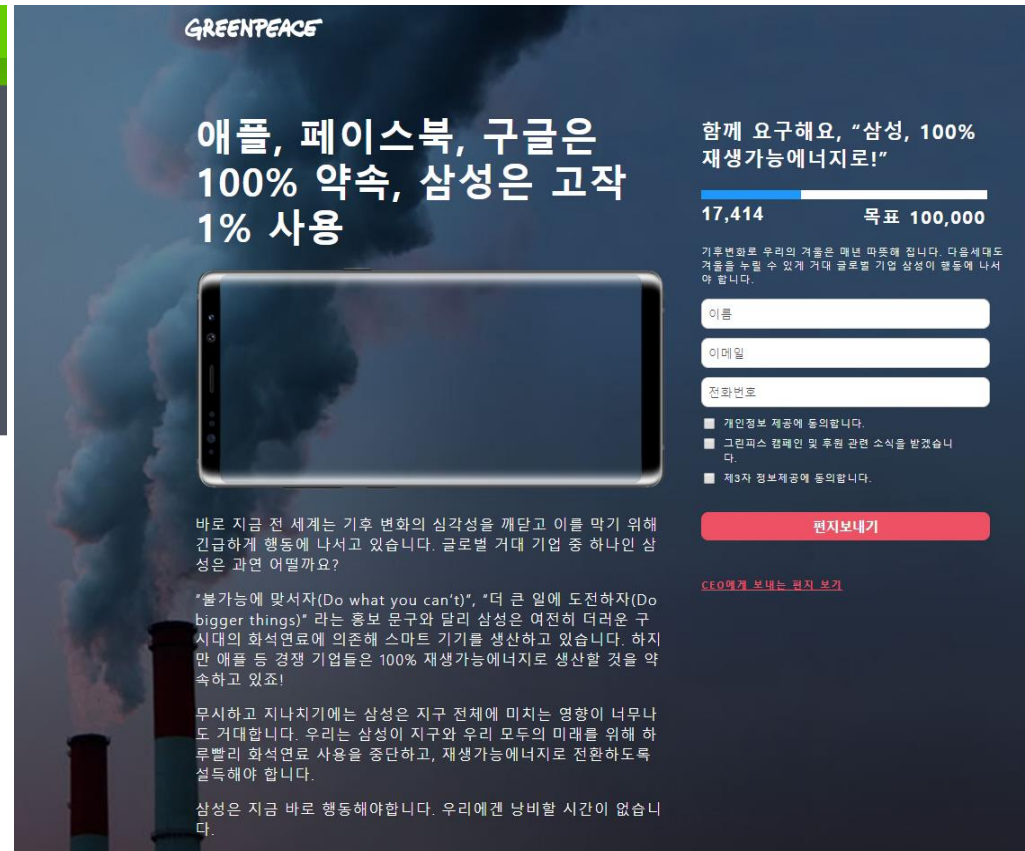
GREENPEACE

애플, 페이스북, 구글은 100% 약속, 삼성은 고작 1% 사용

바로 지금 전 세계는 기후 변화의 심각성을 깨닫고 이를 막기 위해 긴급하게 행동에 나서고 있습니다. 글로벌 거대 기업 중 하나인 삼성은 과연 어떨까요?

"불가능에 맞서자(Do what you can't)", "더 큰 일에 도전하자(Do bigger things)" 라는 홍보 문구와 달리 삼성은 여전히 더러운 구시대의 화석연료에 의존해 스마트 기기를 생산하고 있습니다. 하지만 애플 등 경쟁 기업들은 100% 재생가능에너지로 생산할 것을 약속하고 있죠!

무시하고 지나치기에는 삼성은 지구 전체에 미치는 영향이 너무나도 거대합니다. 우리는 삼성이 지구와 우리 모두의 미래를 위해 하루빨리 화석연료 사용을 중단하고, 재생가능에너지로 전환하도록 설득해야 합니다.

삼성은 지금 바로 행동해야합니다. 우리에겐 낭비할 시간이 없습니다.

함께 요구해요, "삼성, 100% 재생가능에너지로!"

17,414

목표 100,000

기후변화로 우리의 겨울은 매년 따뜻해 집니다. 다음세대도 겨울을 누릴 수 있게 거대 글로벌 기업 삼성이 행동에 나서야 합니다.

이름

이메일

전화번호

개인정보 제공에 동의합니다.

그린피스 캠페인 및 후원 관련 소식을 받겠습니다.

제3자 정보제공에 동의합니다.

편지보내기

CEO에게 보내는 편지 보기